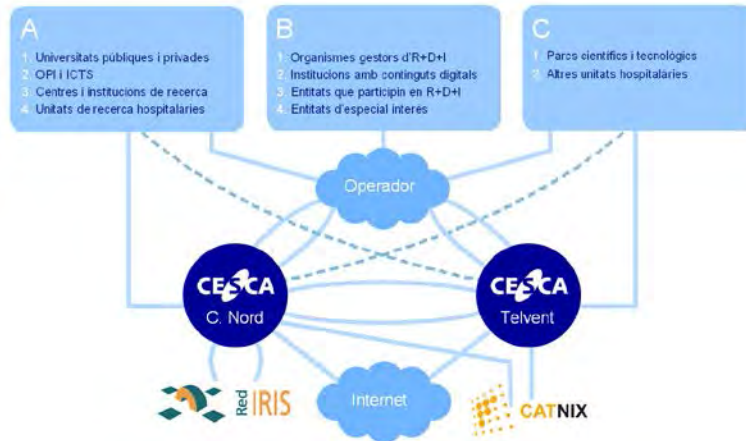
A
1. Universitats públiques i privades
2. OPI i ICTS
3. Centres i institucions de recerca
4. Unitats de recerca hospitalaries

B
1. Organismes gestors d'R+D+I
2. Institucions amb continguts digitals
3. Entitats que participin en R+D+I
4. Entitats d'especial interès

C
1. Parcs científics i tecnològics
2. Altres unitats hospitalàries

Operador

CESCA
C. Nord

CESCA
Telvent

Red IRIS

Internet

CATNIX